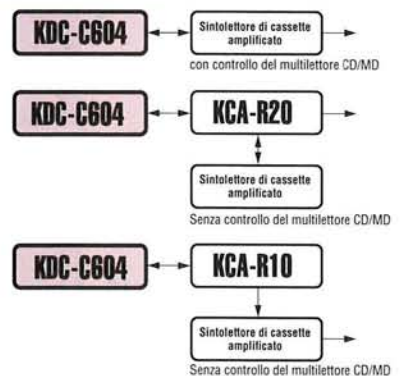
KDC-C604

Sintolettore di cassette amplificato

con controllo del multilettore CD/MD

KDC-C604

KCA-R20

Sintolettore di cassette amplificato

Senza controllo del multilettore CD/MD

KDC-C604

KCA-R10

Sintolettore di cassette amplificato

Senza controllo del multilettore CD/MD